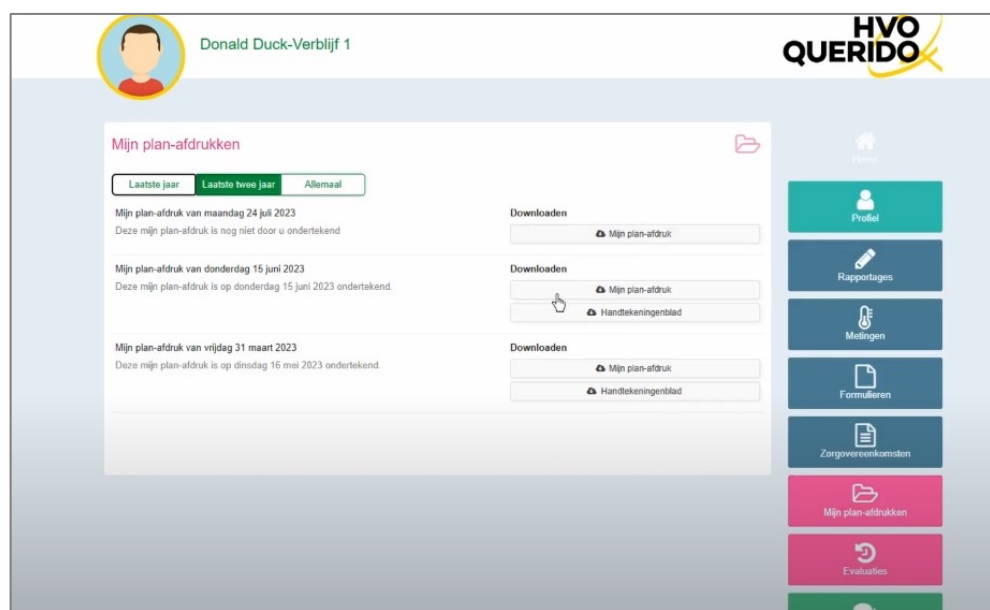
Donald Duck-Verblijf 1

HVO QUERIDO

Mijn plan-afdrukken

Laatste jaar | Laatste twee jaar | Allemaal

Mijn plan-afdruk van maandag 24 juli 2023
Deze mijn plan-afdruk is nog niet door u ondertekend

Downloaden
Mijn plan-afdruk

Mijn plan-afdruk van donderdag 15 juni 2023
Deze mijn plan-afdruk is op donderdag 15 juni 2023 ondertekend.

Downloaden
Mijn plan-afdruk
Handtekeningenblad

Mijn plan-afdruk van vrijdag 31 maart 2023
Deze mijn plan-afdruk is op dinsdag 16 mei 2023 ondertekend.

Downloaden
Mijn plan-afdruk
Handtekeningenblad

Home
Profiel
Rapportages
Metingen
Formulieren
Zorgovereenkomsten
Mijn plan-afdrukken
Evaluaties